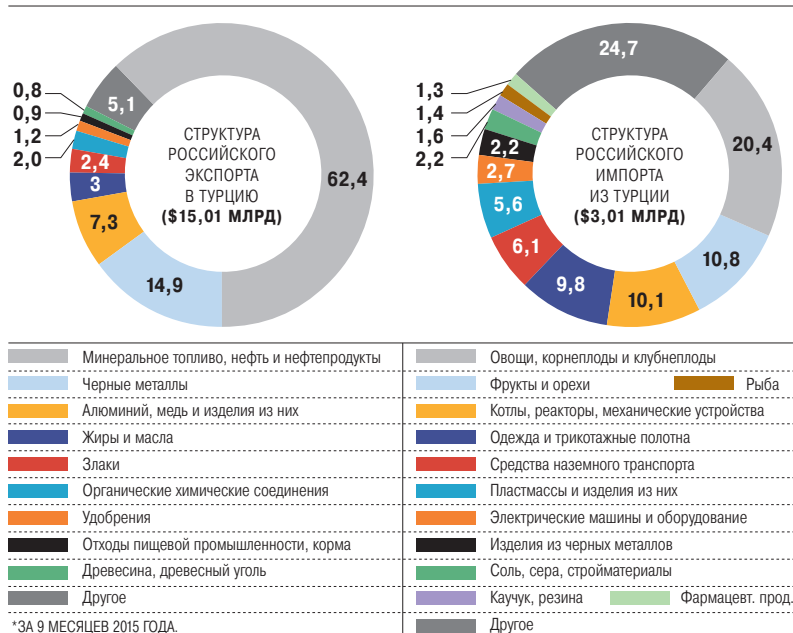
0,8
0,9
1,2
2,0
5,1
2,4
3
7,3
14,9
62,4

СТРУКТУРА РОССИЙСКОГО ЭКСПОРТА В ТУРЦИЮ ($15,01 МЛРД)

1,3
1,4
1,6
2,2
24,7
2,2
2,7
5,6
6,1
9,8
10,1
10,8
20,4

СТРУКТУРА РОССИЙСКОГО ИМПОРТА ИЗ ТУРЦИИ ($3,01 МЛРД)

Минеральное топливо, нефть и нефтепродукты
Черные металлы
Алюминий, медь и изделия из них
Жиры и масла
Злаки
Органические химические соединения
Удобрения
Отходы пищевой промышленности, корма
Древесина, древесный уголь
Другое

*ЗА 9 МЕСЯЦЕВ 2015 ГОДА.

Овощи, корнеплоды и клубнеплоды
Фрукты и орехи
Рыба
Котлы, реакторы, механические устройства
Одежда и трикотажные полотна
Средства наземного транспорта
Пластмассы и изделия из них
Электрические машины и оборудование
Изделия из черных металлов
Соль, сера, стройматериалы
Каучук, резина
Фармацевт. прод.
Другое